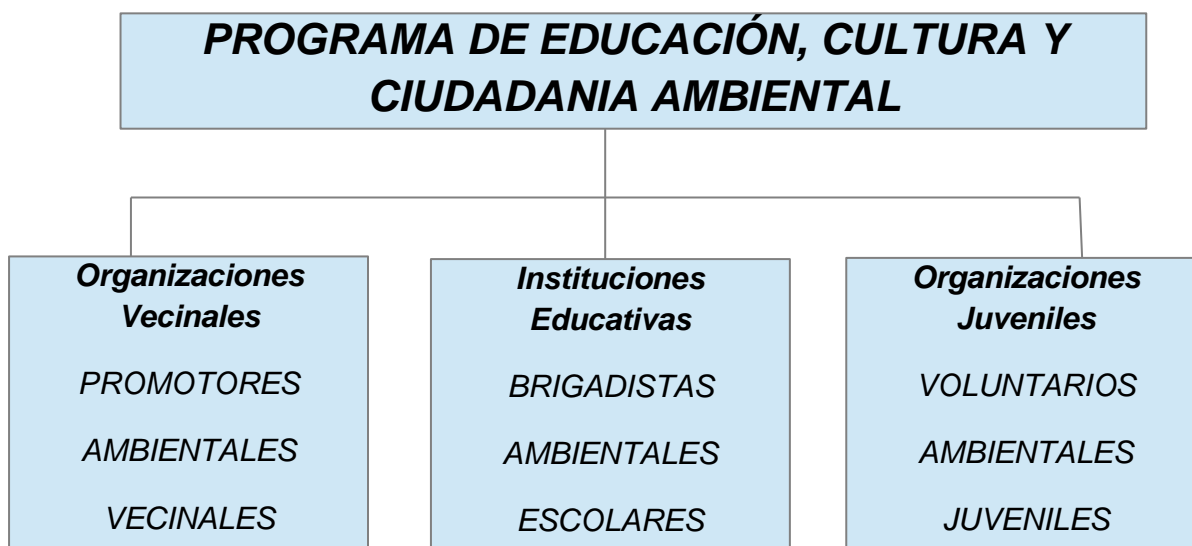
PROGRAMA DE EDUCACIÓN, CULTURA Y CIUDADANIA AMBIENTAL

Organizaciones Vecinales

PROMOTORES

AMBIENTALES

VECINALES

Instituciones Educativas

BRIGADISTAS

AMBIENTALES

ESCOLARES

Organizaciones Juveniles

VOLUNTARIOS

AMBIENTALES

JUVENILES